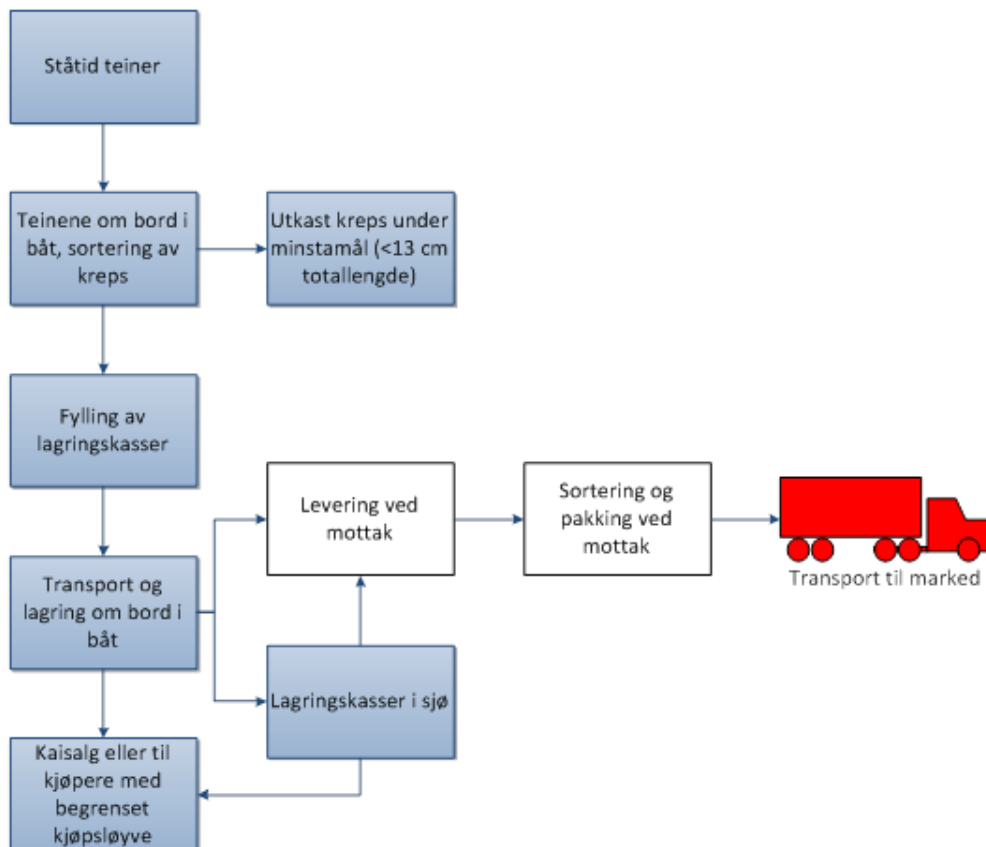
Ståtid teiner

Teinene om bord i båt, sortering av kreps

Utkast kreps under minstamål (<13 cm totallengde)

Fylling av lagringskasser

Levering ved mottak

Sortering og pakking ved mottak

Transport til marked

Transport og lagring om bord i båt

Lagringskasser i sjø

Kaisalg eller til kjøpere med begrenset kjøpsløyve